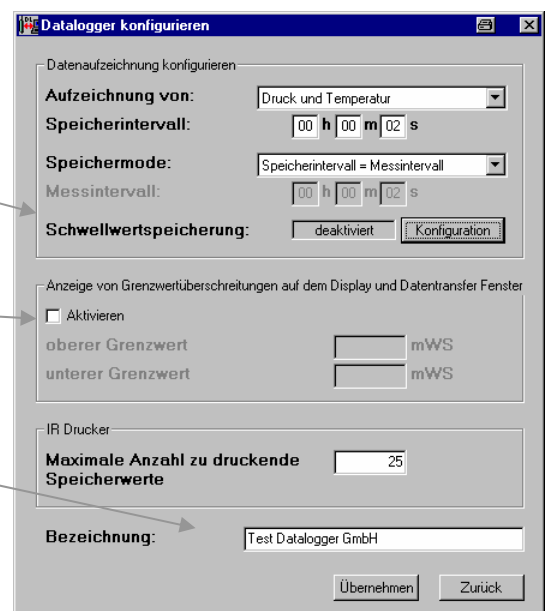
Datalogger konfigurieren

Datenaufzeichnung konfigurieren

Aufzeichnung von: Druck und Temperatur

Speicherintervall: 00 h 00 m 02 s

Speichermode: Speicherintervall = Messintervall

Messintervall: 00 h 00 m 02 s

Schwellwertspeicherung: deaktiviert Konfiguration

Anzeige von Grenzwertüberschreitungen auf dem Display und Datentransfer Fenster

Aktivieren

oberer Grenzwert mWS

unterer Grenzwert mWS

IR Drucker

Maximale Anzahl zu druckende Speicherwerte 25

Bezeichnung: Test Datalogger GmbH

Übernehmen Zurück